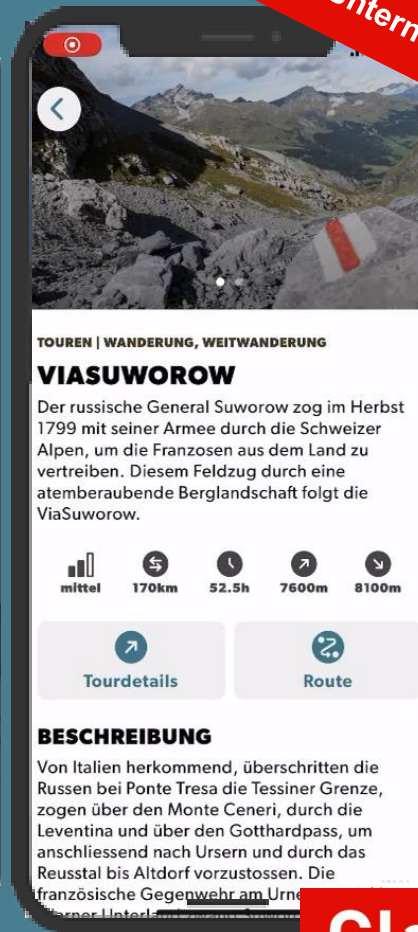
Untern

TOUREN | WANDERUNG, WEITWANDERUNG

VIASUWOROW

Der russische General Suworow zog im Herbst 1799 mit seiner Armee durch die Schweizer Alpen, um die Franzosen aus dem Land zu vertreiben. Diesem Feldzug durch eine atemberaubende Berglandschaft folgt die ViaSuworow.

mittel 170km 52.5h 7600m 8100m

Tourdetails

Route

BESCHREIBUNG

Von Italien herkommend, überschritten die Russen bei Ponte Tresa die Tessiner Grenze, zogen über den Monte Ceneri, durch die Leventina und über den Gotthardpass, um anschliessend nach Ursern und durch das Reusstal bis Altdorf vorzustossen. Die französische Gegenwehr am Urne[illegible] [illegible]

Cl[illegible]